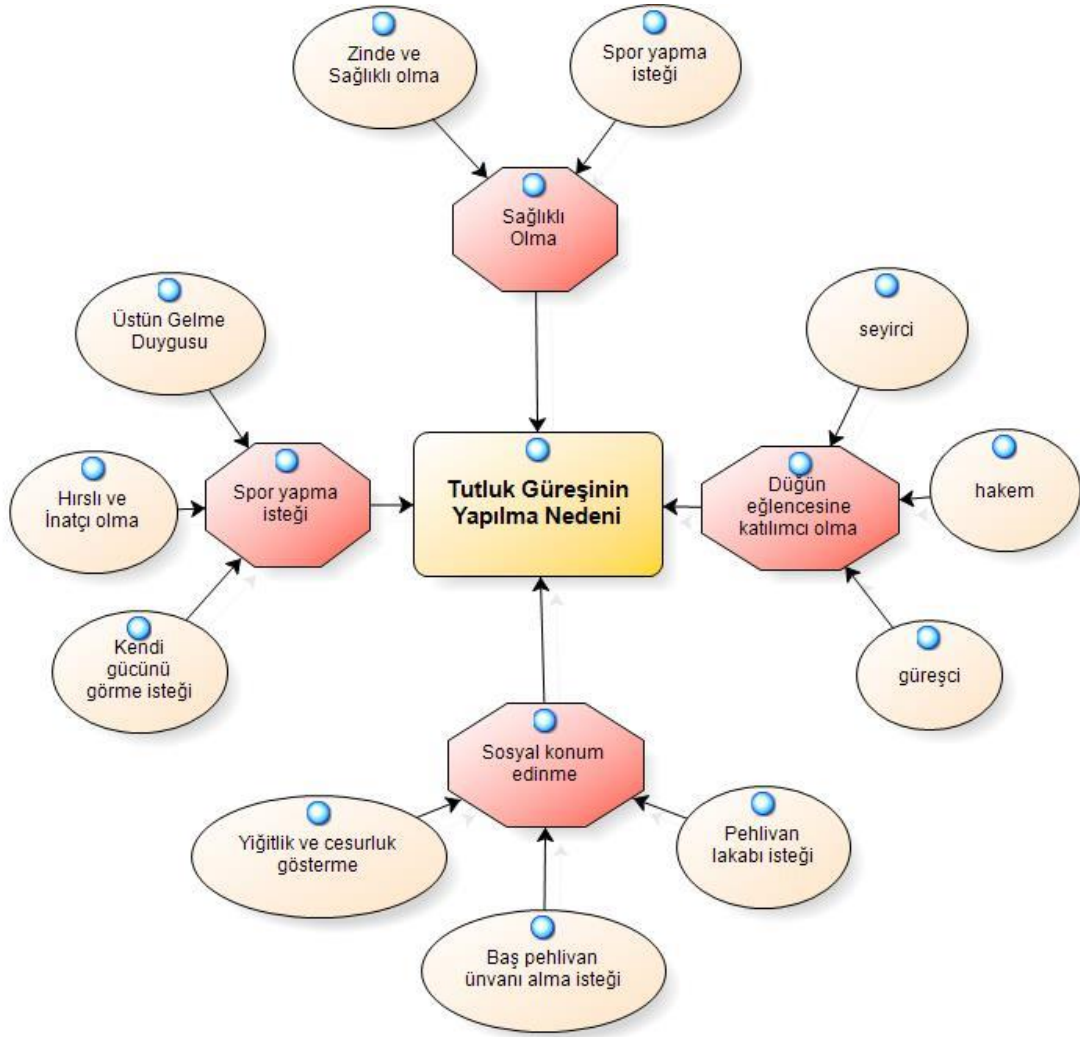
Zinde ve Sağlıklı olma

Spor yapma isteği

Sağlıklı Olma

Üstün Gelme Duygusu

seyirci

Hırslı ve İnatçı olma

Spor yapma isteği

Tutluk Güreşinin Yapılma Nedeni

Düğün eğlencesine katılımcı olma

hakem

Kendi gücünü görme isteği

güreşci

Sosyal konum edinme

Yiğitlik ve cesurluk gösterme

Pehlivan lakabı isteği

Baş pehlivan ünvanı alma isteği